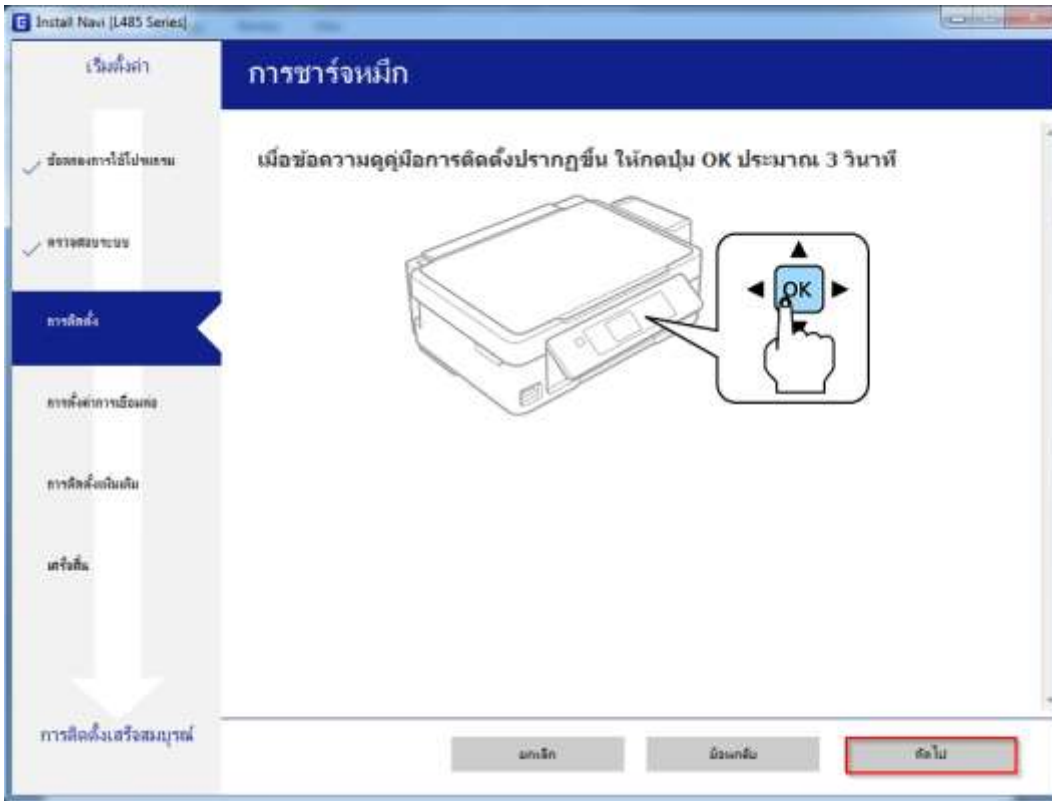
Install Navi [L485 Series]

เริ่มตั้งค่า

การชาร์จหมึก

ข้อตกลงการใช้โปรแกรม

ตรวจสอบระบบ

การติดตั้ง

การตั้งค่าการเชื่อมต่อ

การติดตั้งเพิ่มเติม

เสร็จสิ้น

การติดตั้งเสร็จสมบูรณ์

เมื่อข้อความดูคู่มือการติดตั้งปรากฏขึ้น ให้กดปุ่ม OK ประมาณ 3 วินาที

OK

ยกเลิก

ย้อนกลับ

ถัดไป